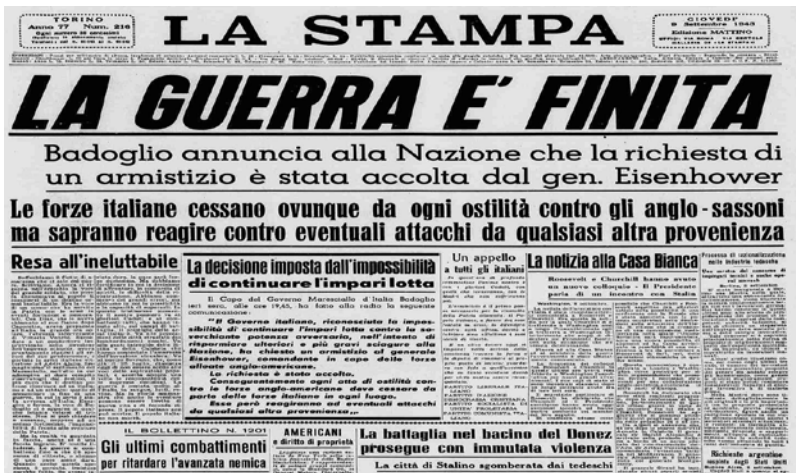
TORINO
Anno 77 Num. 216

LA STAMPA

GIOVEDÌ
9 Settembre 1943
Edizione MATTINO

LA GUERRA E' FINITA

Badoglio annuncia alla Nazione che la richiesta di un armistizio è stata accolta dal gen. Eisenhower

Le forze italiane cessano ovunque da ogni ostilità contro gli anglo-sassoni ma sapranno reagire contro eventuali attacchi da qualsiasi altra provenienza

Resa all'ineluttabile

La decisione imposta dall'impossibilità di continuare l'impari lotta

Il Capo del Governo Maresciallo d'Italia Badoglio ieri sera, alle ore 19,45, ha fatto alla radio la seguente comunicazione:

"Il Governo italiano, riconosciuta la impossibilità di continuare l'impari lotta contro la soverchiante potenza avversaria, nell'intento di risparmiare ulteriori e più gravi sciagure alla Nazione, ha chiesto un armistizio al generale Eisenhower, comandante in capo delle forze alleate anglo-americane.

La richiesta è stata accolta.

Conseguentemente ogni atto di ostilità contro le forze anglo-americane deve cessare da parte delle forze italiane in ogni luogo.

Esse però reagiranno ad eventuali attacchi da qualsiasi altra provenienza".

Un appello a tutti gli italiani

La notizia alla Casa Bianca

Roosevelt e Churchill hanno avuto un nuovo colloquio - Il Presidente parla di un incontro con Stalin

IL BOLLETTINO N. 1201

Gli ultimi combattimenti per ritardare l'avanzata nemica

AMERICANI e diritto di proprietà

La battaglia nel bacino del Donez prosegue con immutata violenza

La città di Stalino sgomberata dai tedeschi

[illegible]